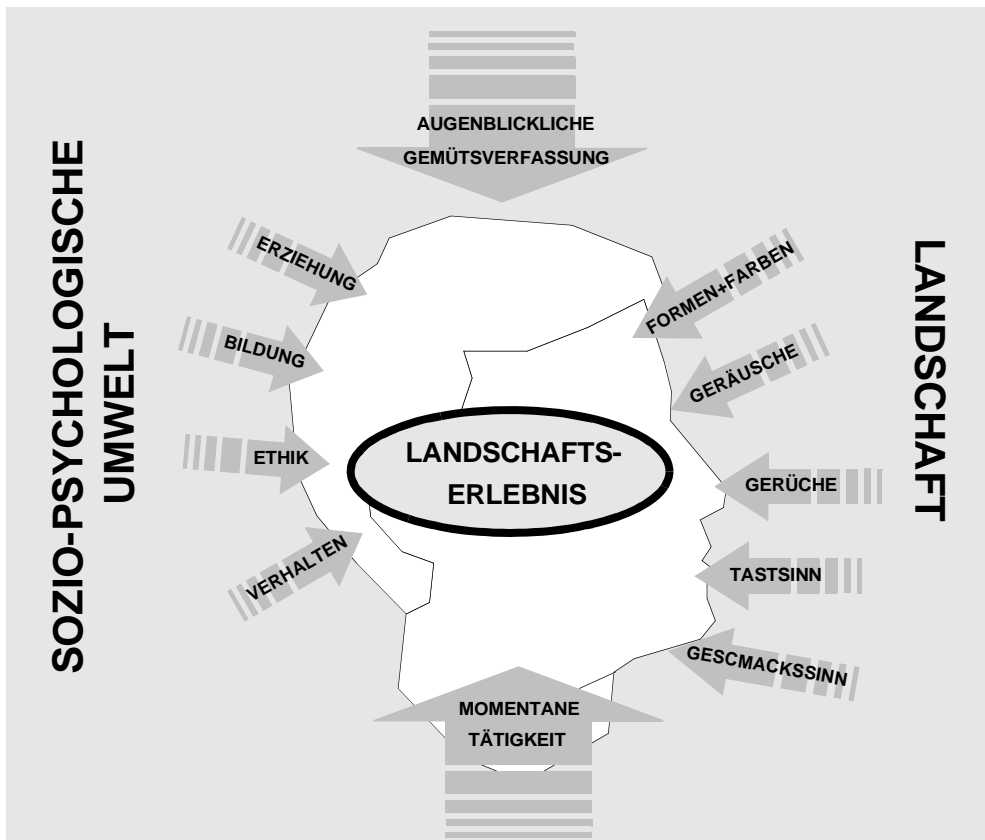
AUGENBLICKLICHE GEMÜTSVERFASSUNG

SOZIO-PSYCHOLOGISCHE UMWELT

ERZIEHUNG

BILDUNG

ETHIK

VERHALTEN

LANDSCHAFT

FORMEN+FARBEN

GERÄUSCHE

GERÜCHE

TASTSINN

GESCMACKSSINN

LANDSCHAFTS-ERLEBNIS

MOMENTANE TÄTIGKEIT